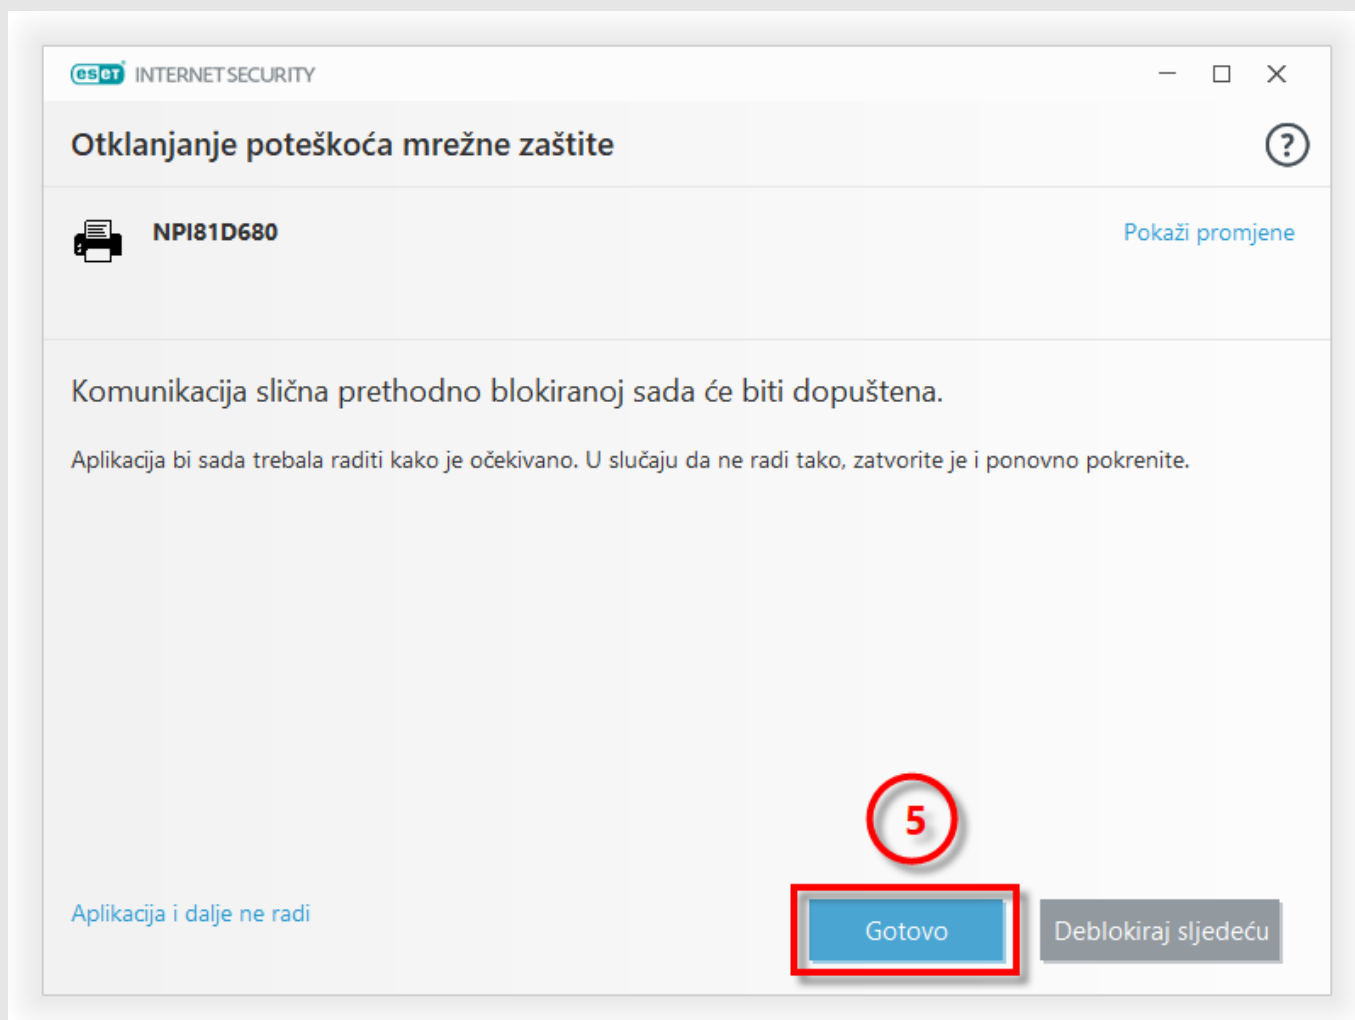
eset INTERNET SECURITY

Otklanjanje poteškoća mrežne zaštite

?

NPI81D680

Pokaži promjene

Komunikacija slična prethodno blokiranoj sada će biti dopuštena.

Aplikacija bi sada trebala raditi kako je očekivano. U slučaju da ne radi tako, zatvorite je i ponovno pokrenite.

5

Aplikacija i dalje ne radi

Gotovo

Deblokiraj sljedeću